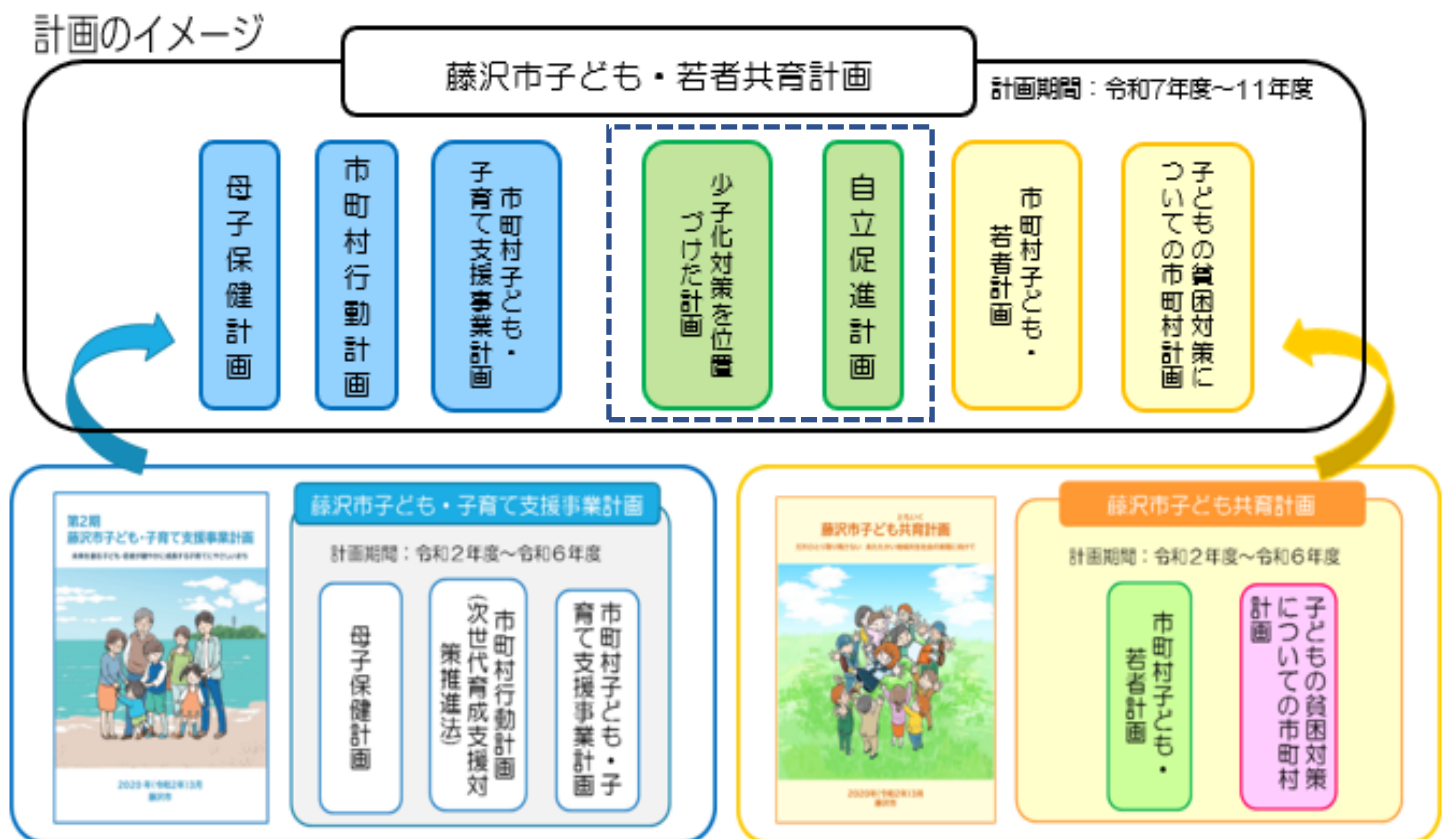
計画のイメージ

藤沢市子ども・若者共育計画

計画期間：令和7年度~11年度

母子保健計画

市町村行動計画

市町村子ども・子育て支援事業計画

少子化対策を位置づけた計画

自立促進計画

市町村子ども・若者計画

子どもの貧困対策についての市町村計画

第2期
藤沢市子ども・子育て支援事業計画

2020年(令和2年)3月
藤沢市

藤沢市子ども・子育て支援事業計画

計画期間：令和２年度~令和６年度

母子保健計画

市町村行動計画(次世代育成支援対策推進法)

市町村子ども・子育て支援事業計画

藤沢市子ども共育計画

2020年(令和2年)3月
藤沢市

藤沢市子ども共育計画

計画期間：令和２年度~令和６年度

市町村子ども・若者計画

子どもの貧困対策についての市町村計画